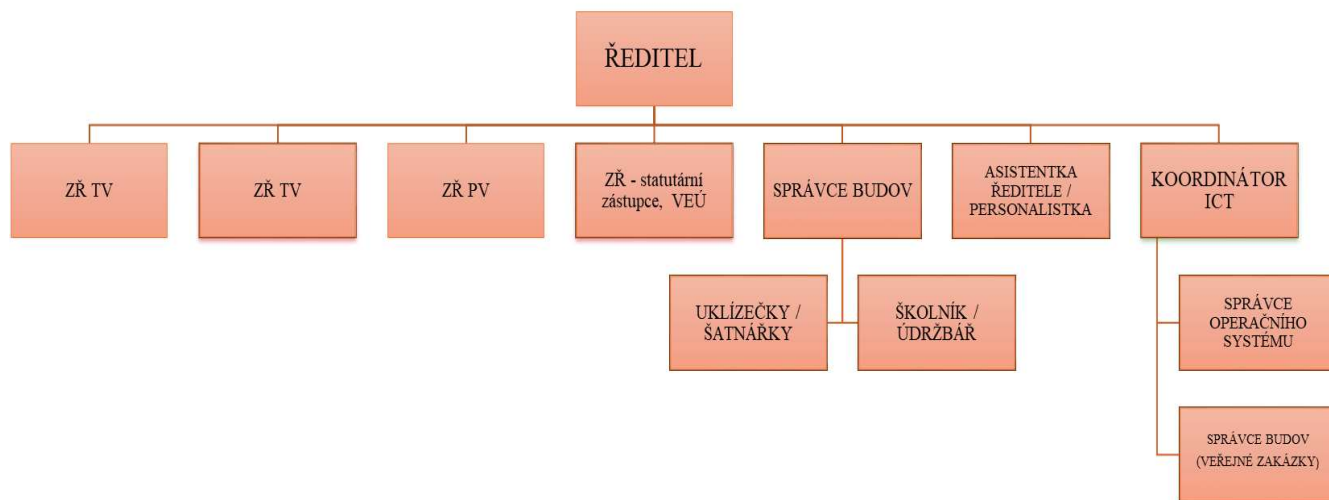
ŘEDITEL

ZŘ TV

ZŘ TV

ZŘ PV

ZŘ - statutární zástupce, VEÚ

SPRÁVCE BUDOV

ASISTENTKA ŘEDITELE / PERSONALISTKA

KOORDINÁTOR ICT

UKLÍZEČKY / ŠATNÁŘKY

ŠKOLNÍK / ÚDRŽBÁŘ

SPRÁVCE OPERAČNÍHO SYSTÉMU

SPRÁVCE BUDOV (VEŘEJNÉ ZAKÁZKY)